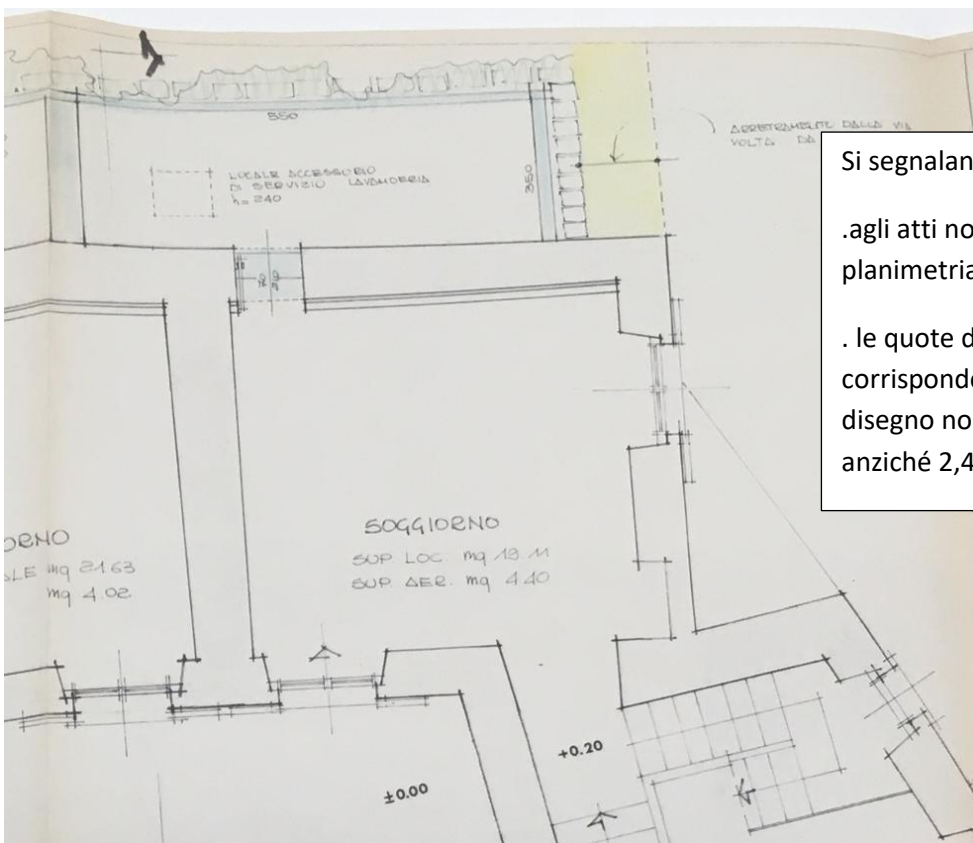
550

LOCALE ACCESSORIO DI SERVIZIO LAVANDERIA h= 240

350

ARRETRAMENTO DALLA VIA VOLTA DA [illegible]

Si segnalan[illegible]

.agli atti no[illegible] planimetria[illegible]

. le quote d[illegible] corrisponde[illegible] disegno no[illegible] anziché 2,4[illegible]

SOGGIORNO
SUP LOC. mq 18.11
SUP AER. mq 4.40

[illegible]RNO
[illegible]LE mq 21.63
mq 4.02

+0.20

±0.00